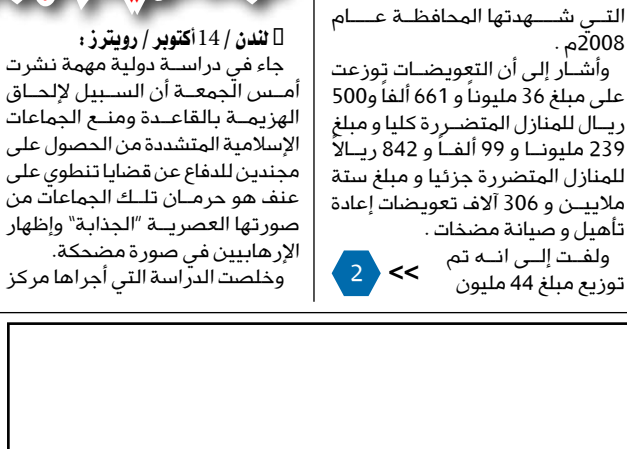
التي شـهدتها المحافظة عـام 2008م .

وأشار إلى أن التعويضات توزعت على مبلغ 36 مليوناً و 661 ألفاً و500 ريال للمنازل المتضررة كليا و مبلغ 239 مليونا و 99 ألفاً و 842 ريالاً للمنازل المتضررة جزئيا و مبلغ ستة ملايين و 306 آلاف تعويضات إعادة تأهيل و صيانة مضخات .

ولفت إلى انه تم توزيع مبلغ 44 مليون

<< 2

لندن / 14 أكتوبر / رويترز :

جاء في دراسة دولية مهمة نشرت أمس الجمعة أن السبيل لإلحاق الهزيمة بالقاعدة ومنع الجماعات الإسلامية المتشددة من الحصول على مجندين للدفاع عن قضايا تنطوي على عنف هو حرمان تلك الجماعات من صورتها العصرية "الجذابة" وإظهار الإرهابيين في صورة مضحكة.

وخلصت الدراسة التي أجراها مركز